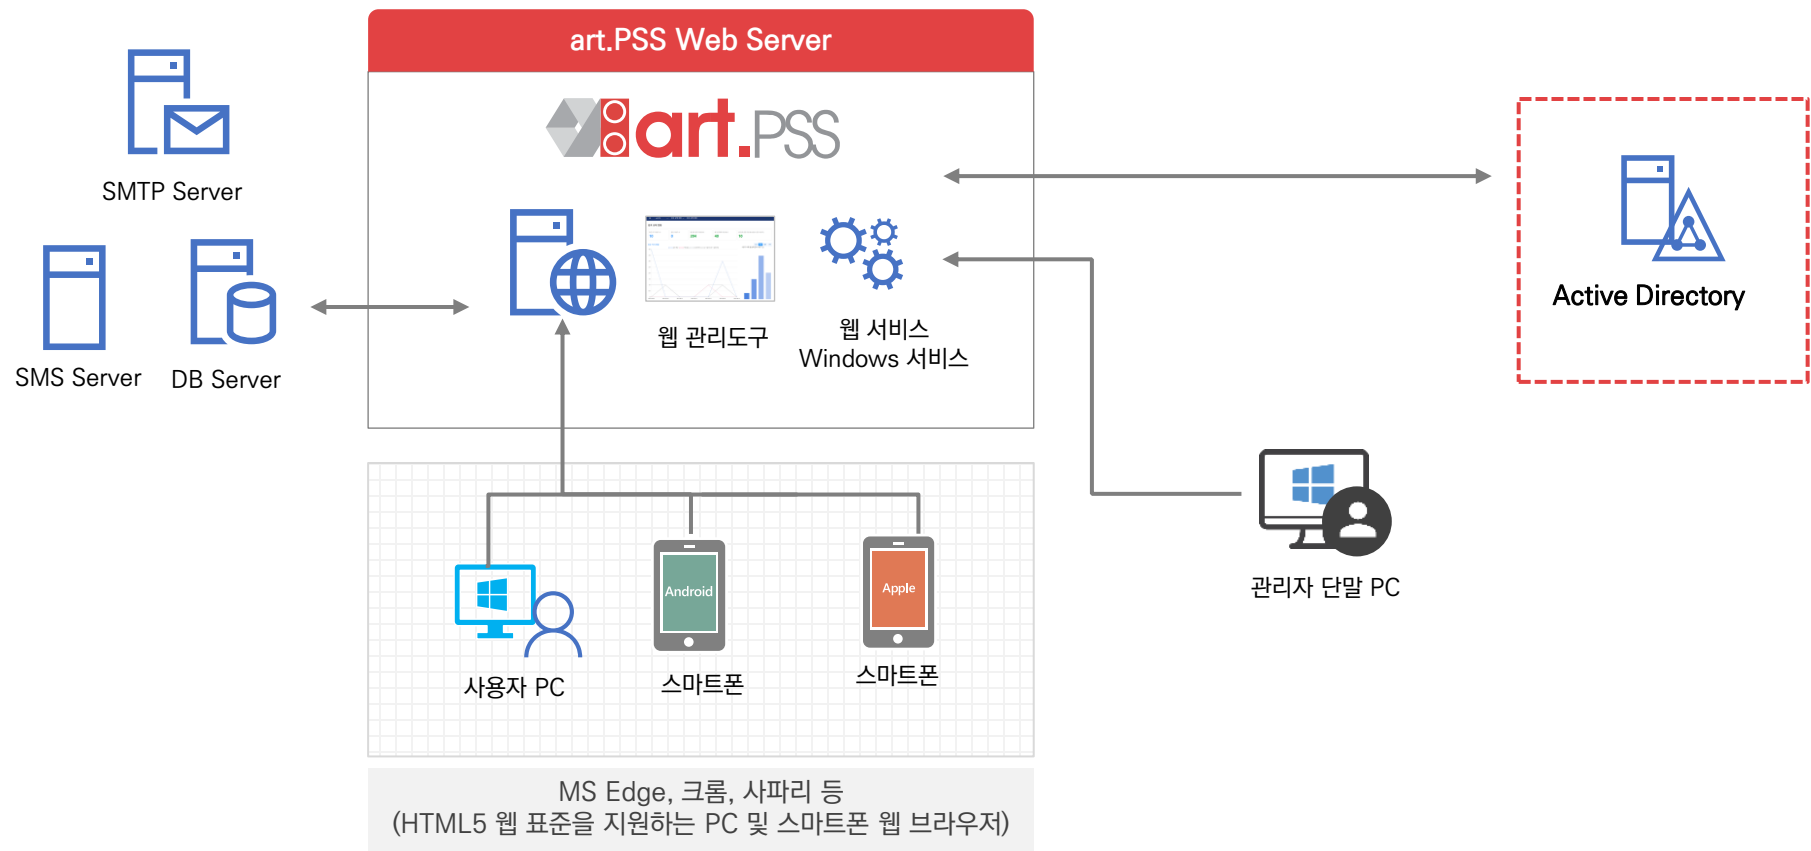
SMTP Server

SMS Server

DB Server

art.PSS Web Server

art.PSS

웹 관리도구

웹 서비스
Windows 서비스

Active Directory

관리자 단말 PC

Android

Apple

사용자 PC

스마트폰

스마트폰

MS Edge, 크롬, 사파리 등
(HTML5 웹 표준을 지원하는 PC 및 스마트폰 웹 브라우저)